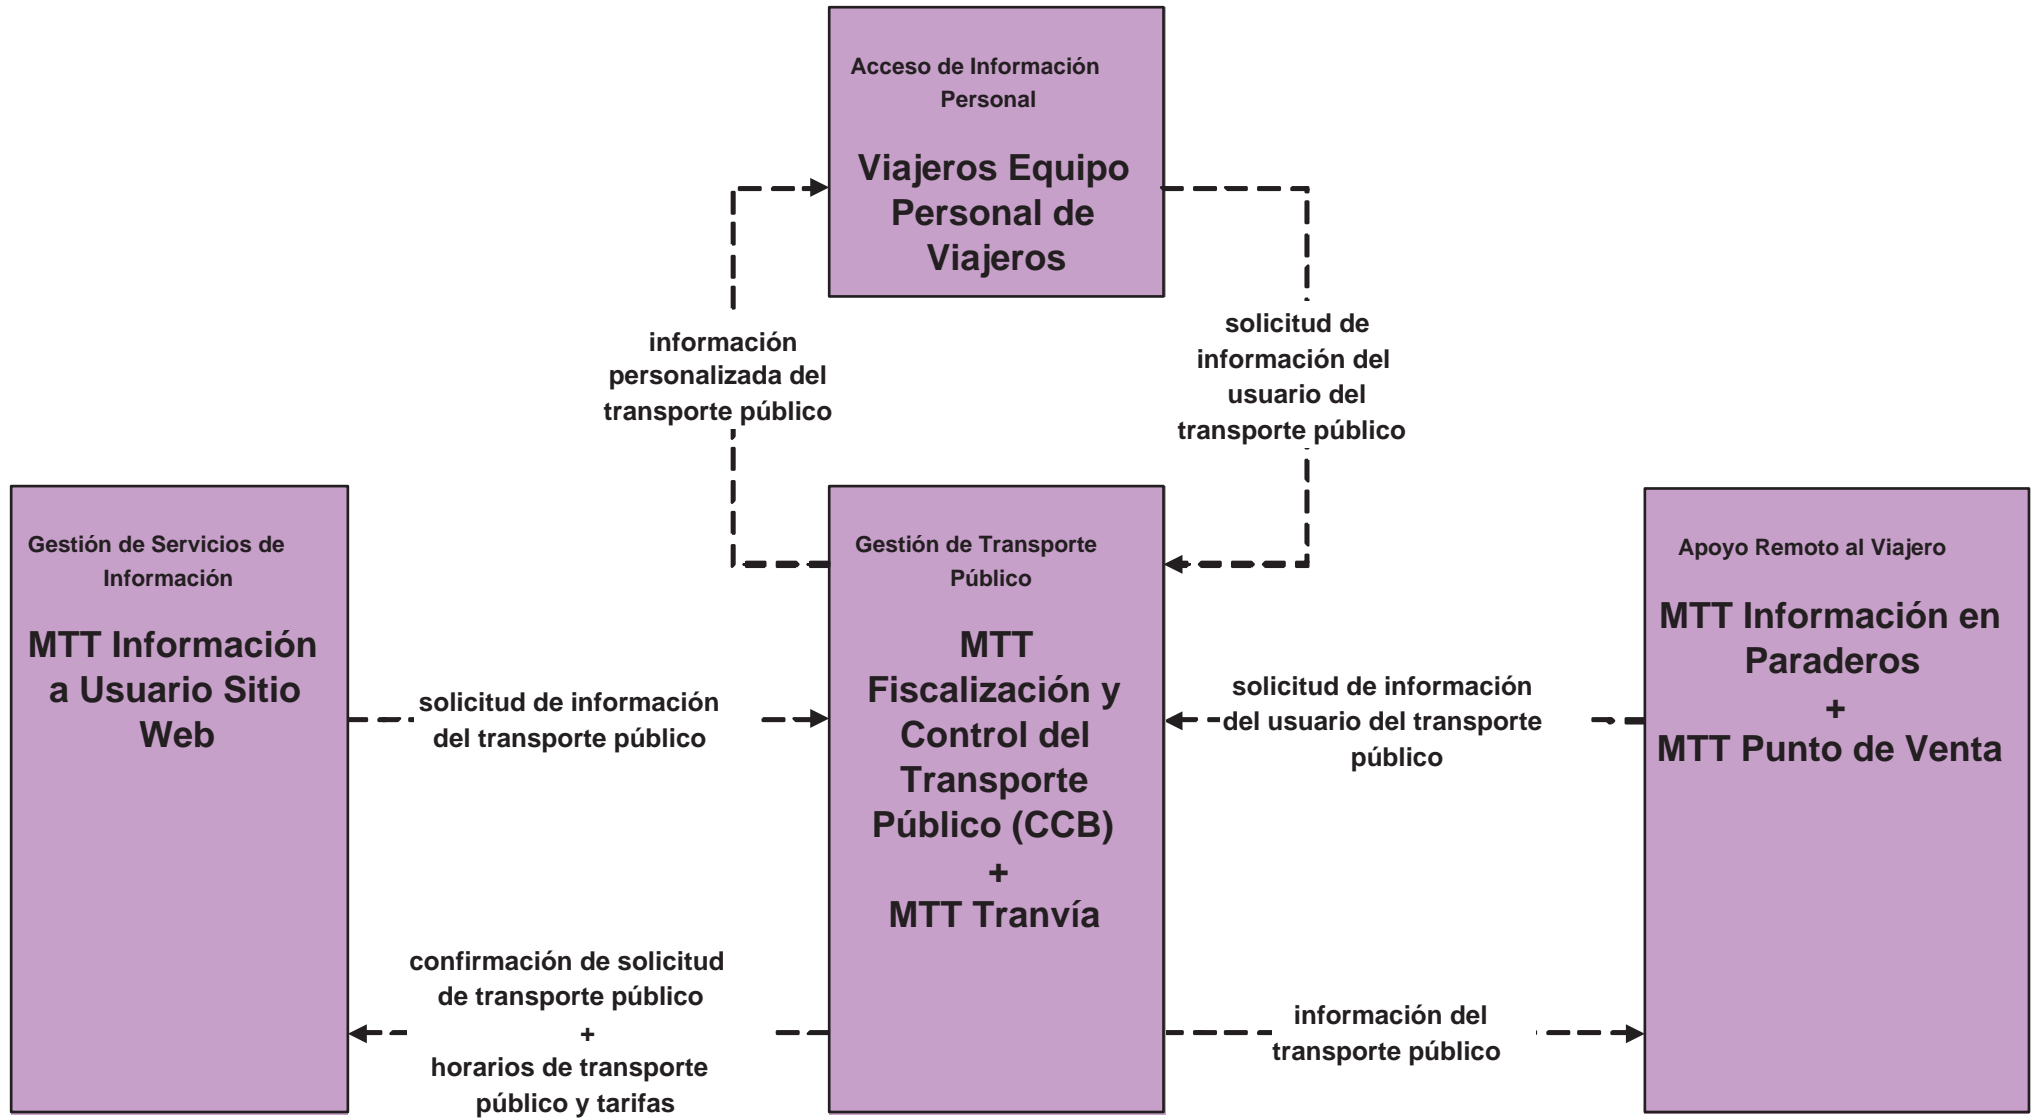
Acceso de Información Personal

Viajeros Equipo Personal de Viajeros

información personalizada del transporte público

solicitud de información del usuario del transporte público

Gestión de Servicios de Información

MTT Información a Usuario Sitio Web

Gestión de Transporte Público

MTT Fiscalización y Control del Transporte Público (CCB) + MTT Tranvía

Apoyo Remoto al Viajero

MTT Información en Paraderos + MTT Punto de Venta

solicitud de información del transporte público

solicitud de información del usuario del transporte público

confirmación de solicitud de transporte público + horarios de transporte público y tarifas

información del transporte público